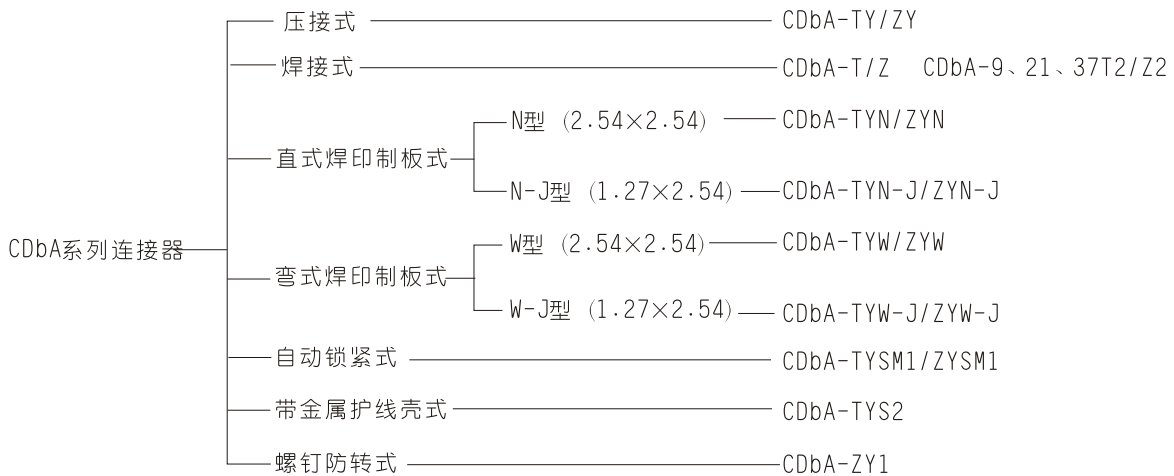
CDbA系列连接器

压接式 CDbA-TY/ZY

焊接式 CDbA-T/Z CDbA-9、21、37T2/Z2

直式焊印制板式

N型 $(2.54\times2.54)$ CDbA-TYN/ZYN

N-J型 $(1.27\times2.54)$ CDbA-TYN-J/ZYN-J

弯式焊印制板式

W型 $(2.54\times2.54)$ CDbA-TYW/ZYW

W-J型 $(1.27\times2.54)$ CDbA-TYW-J/ZYW-J

自动锁紧式 CDbA-TYSM1/ZYSM1

带金属护线壳式 CDbA-TYS2

螺钉防转式 CDbA-ZY1